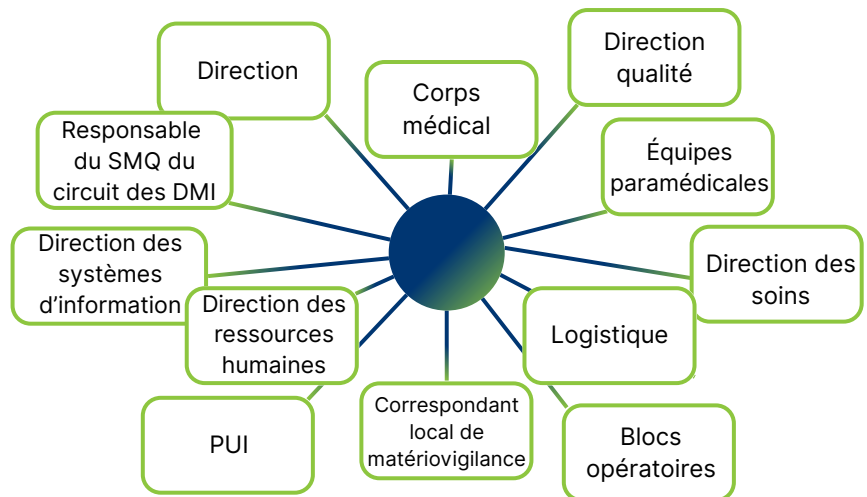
Direction

Corps médical

Direction qualité

Responsable du SMQ du circuit des DMI

Équipes paramédicales

Direction des systèmes d'information

Direction des soins

Direction des ressources humaines

Logistique

PUI

Correspondant local de matériovigilance

Blocs opératoires